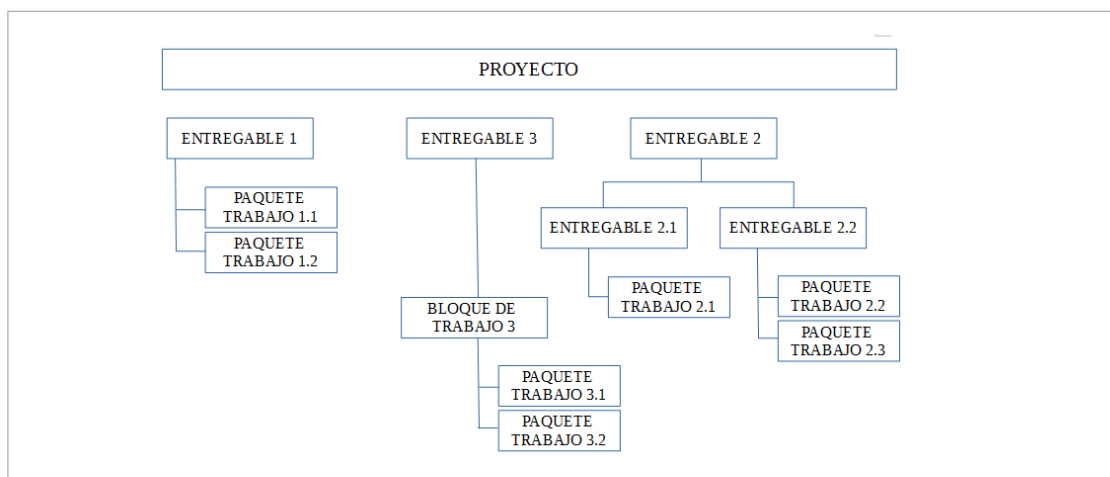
PROYECTO

ENTREGABLE 1

PAQUETE TRABAJO 1.1

PAQUETE TRABAJO 1.2

ENTREGABLE 3

BLOQUE DE TRABAJO 3

PAQUETE TRABAJO 3.1

PAQUETE TRABAJO 3.2

ENTREGABLE 2

ENTREGABLE 2.1

PAQUETE TRABAJO 2.1

ENTREGABLE 2.2

PAQUETE TRABAJO 2.2

PAQUETE TRABAJO 2.3